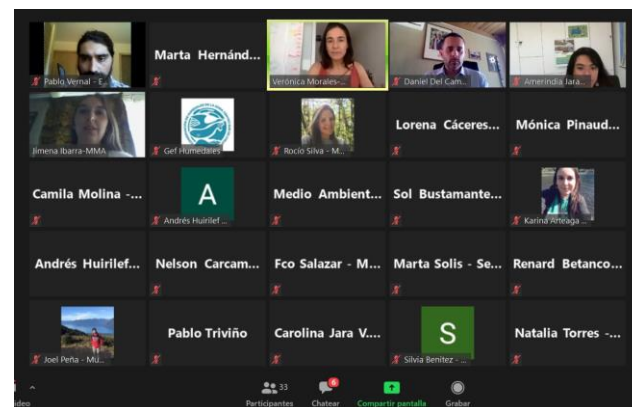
Pablo Vernal - E...
Marta Hernánd...
Verónica Morales-...
Daniel Del Cam...
Amerindia Jara...
Jimena Ibarra-MMA
Gef Humedales
Rocío Silva - M...
Lorena Cáceres...
Mónica Pinaud...
Camila Molina -...
A
Andrés Huirilef ...
Medio Ambient...
Sol Bustamante...
Karina Arteaga ...
Andrés Huirilef...
Nelson Carcam...
Fco Salazar - M...
Marta Solis - Se...
Renard Betanco...
Joel Peña - MU...
Pablo Triviño
Carolina Jara V...
S
Silvia Benitez - ...
Natalia Torres -...
ideo
33
Participantes
6
Chatear
Compartir pantalla
Grabar